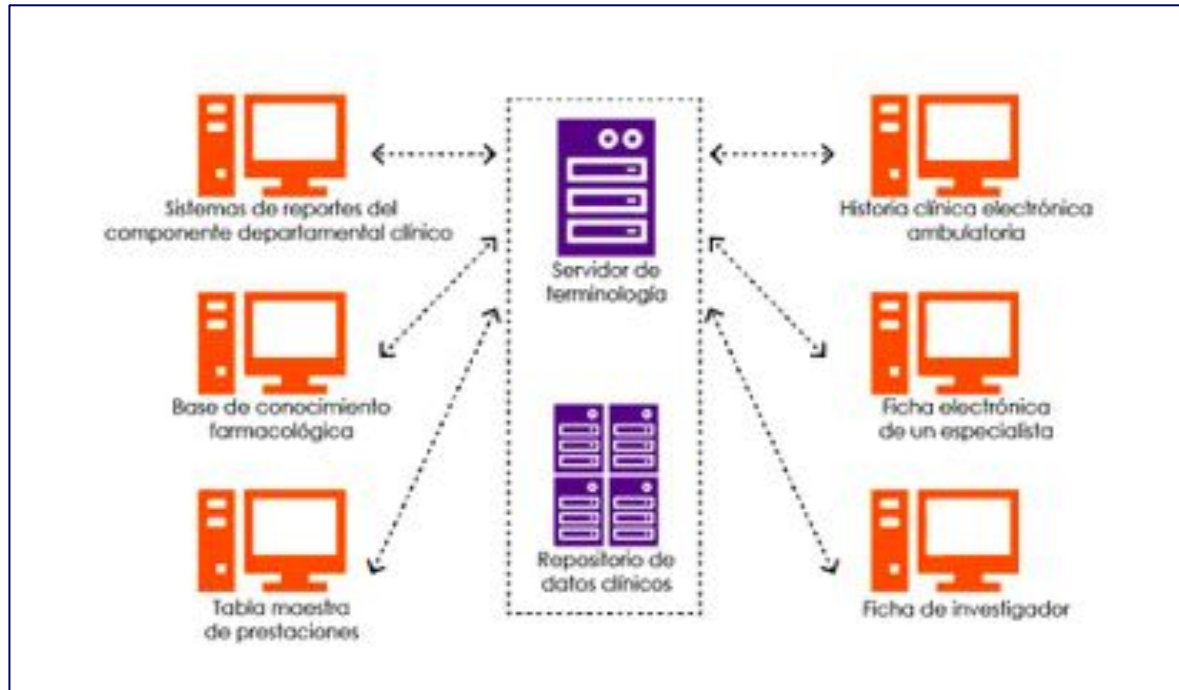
Sistemas de reportes del componente departamental clínico

Servidor de terminología

Historia clínica electrónica ambulatoria

Base de conocimiento farmacológica

Ficha electrónica de un especialista

Tabla maestra de prestaciones

Repositorio de datos clínicos

Ficha de investigador